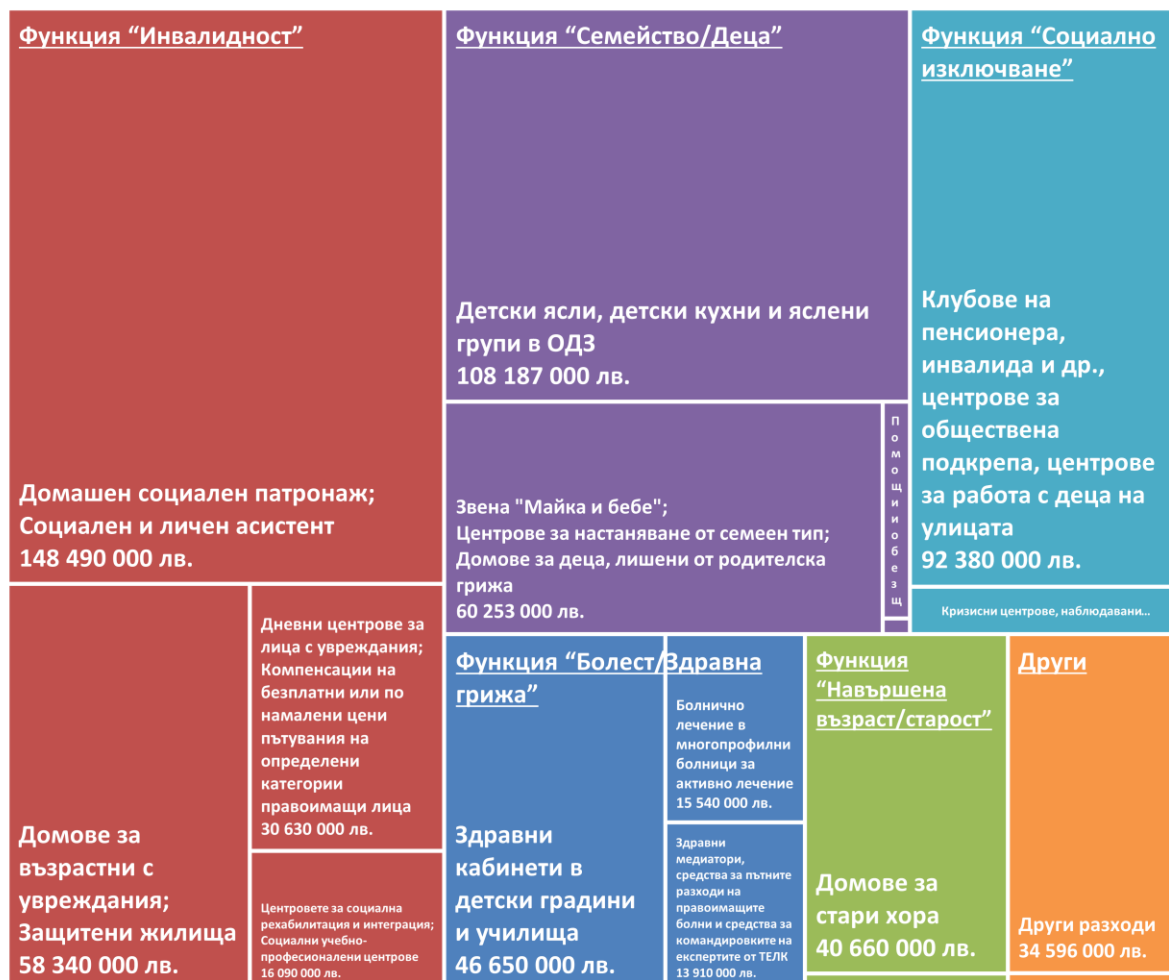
Функция “Инвалидност”

Домашен социален патронаж; Социален и личен асистент
148 490 000 лв.

Домове за възрастни с увреждания; Защитени жилища
58 340 000 лв.

Дневни центрове за лица с увреждания; Компенсации на безплатни или по намалени цени пътувания на определени категории правоимащи лица
30 630 000 лв.

Центровете за социална рехабилитация и интеграция; Социални учебно-професионални центрове
16 090 000 лв.

Функция “Семейство/Деца”

Детски ясли, детски кухни и яслени групи в ОДЗ
108 187 000 лв.

Звена "Майка и бебе"; Центрове за настаняване от семеен тип; Домове за деца, лишени от родителска грижа
60 253 000 лв.

Помощи и обезщ

Функция “Социално изключване”

Клубове на пенсионера, инвалида и др., центрове за обществена подкрепа, центрове за работа с деца на улицата
92 380 000 лв.

Кризисни центрове, наблюдавани...

Функция “Болест/Здравна грижа”

Здравни кабинети в детски градини и училища
46 650 000 лв.

Болнично лечение в многопрофилни болници за активно лечение
15 540 000 лв.

Здравни медиатори, средства за пътните разходи на правоимащите болни и средства за командировките на експертите от ТЕЛК
13 910 000 лв.

Функция “Навършена възраст/старост”

Домове за стари хора
40 660 000 лв.

Други

Други разходи
34 596 000 лв.